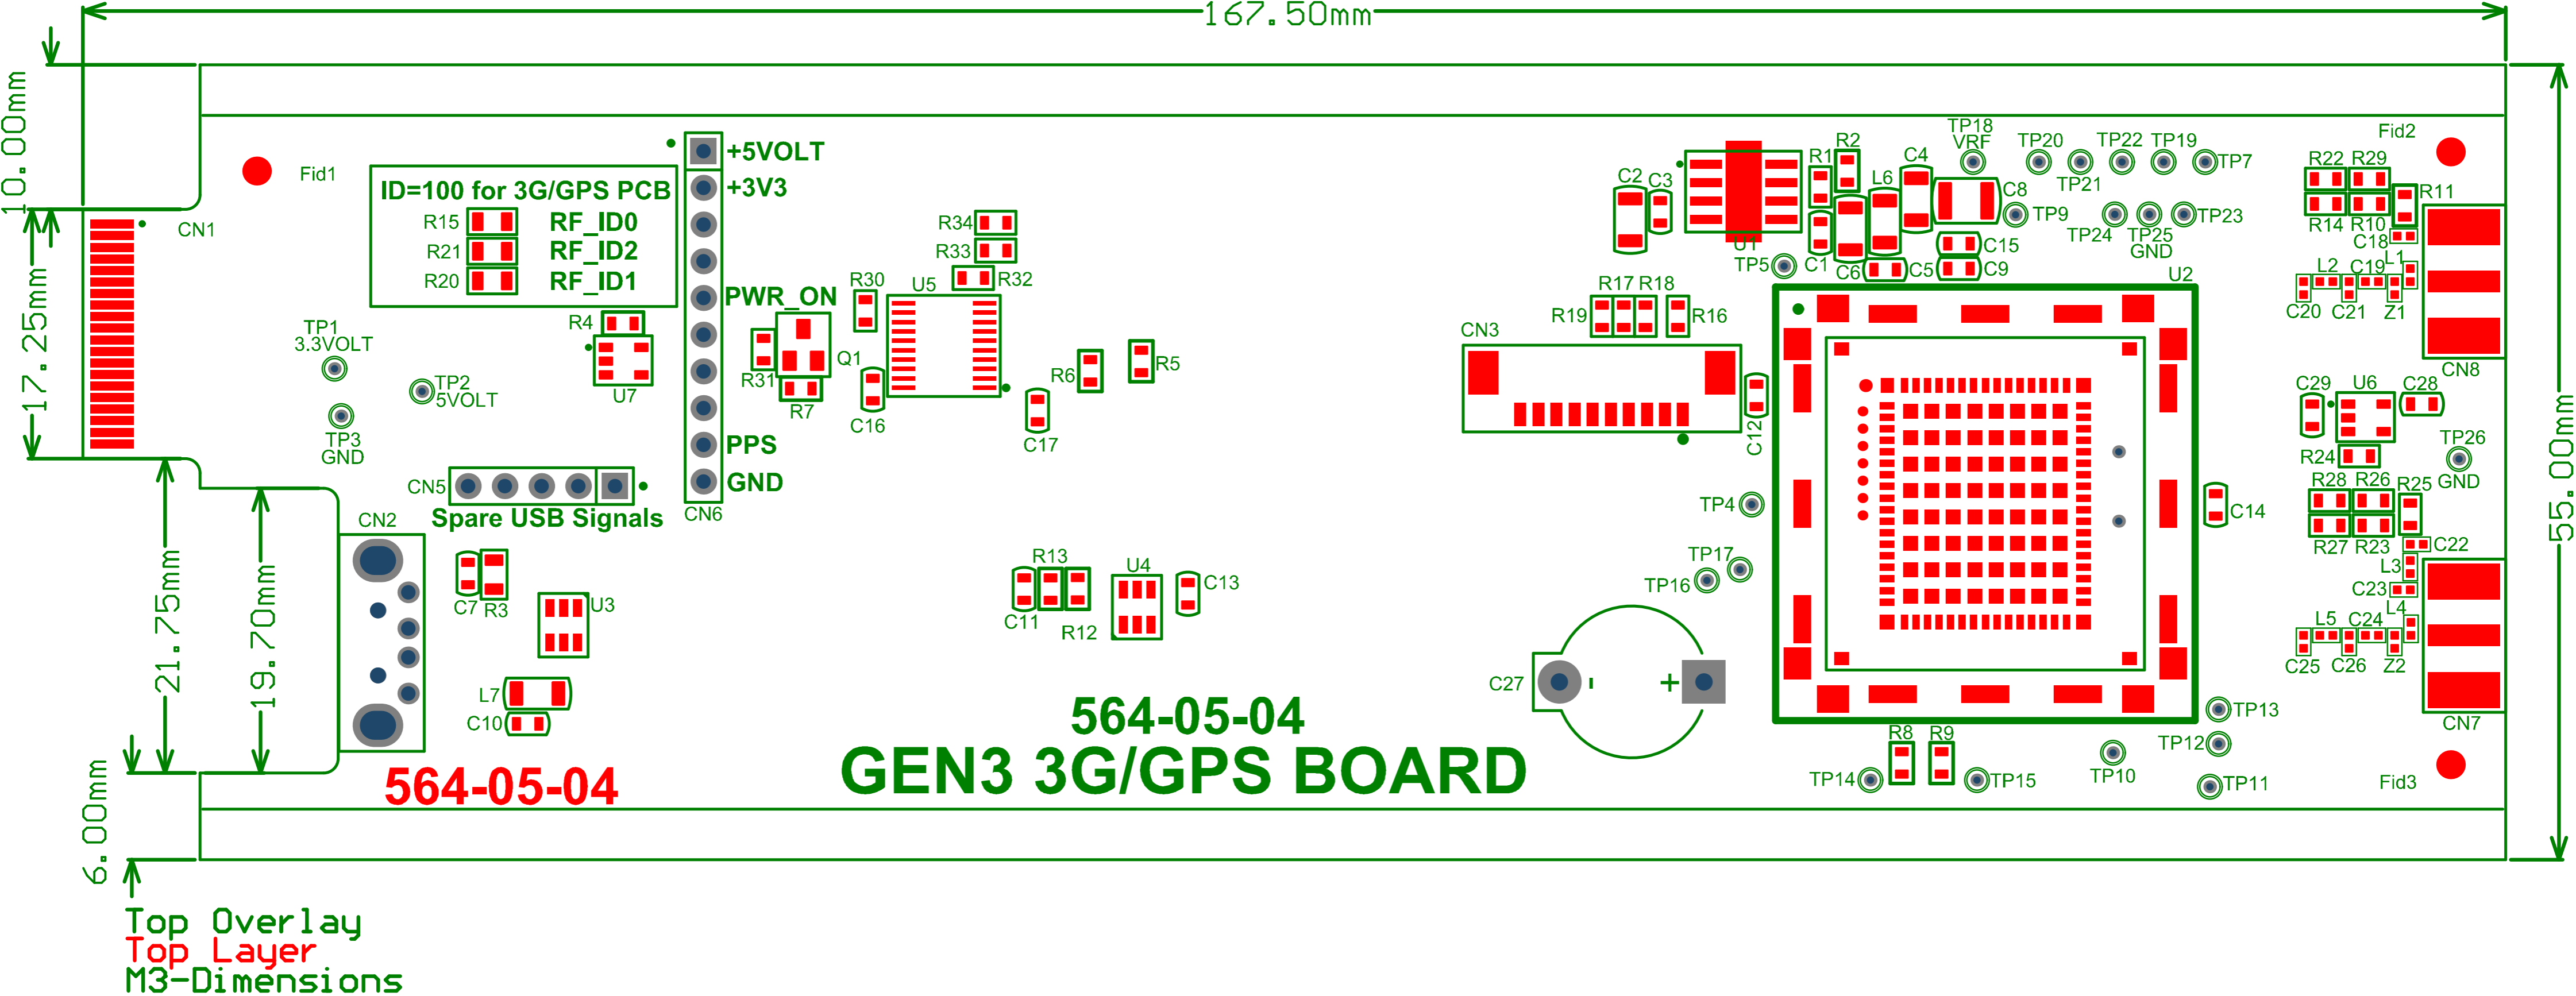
167.50mm

10.00mm

17.25mm

21.75mm

19.70mm

6.00mm

55.00mm

Fid1

CN1

ID=100 for 3G/GPS PCB
R15 RF_ID0
R21 RF_ID2
R20 RF_ID1

+5VOLT
+3V3
PWR_ON
PPS
GND
CN6

TP1
3.3VOLT

TP2
5VOLT

TP3
GND

R4
U7

CN5
Spare USB Signals

CN2

C7 R3

U3

L7
C10

564-05-04

R34
R33
R32
R30
U5
Q1
R31
R7
C16
R6
R5
C17

R13
U4
C13
C11
R12

564-05-04
GEN3 3G/GPS BOARD

C2 C3
U1
R1 R2
C4
L6
TP18
VRF
TP20
TP22 TP19
TP7
TP21
C8
TP9
TP24
TP25
GND
TP23
TP5
C1
C6
C5
C15
C9
U2

R17 R18
R19
R16
CN3
C12

TP4
TP17
TP16

C27
+

C14

R8 R9
TP14
TP15
TP10
TP13
TP12
TP11

Fid2
R22 R29
R11
R14 R10
C18
L2 C19 L1
C20 C21 Z1
CN8

C29 U6 C28
TP26
R24
GND
R28 R26 R25
R27 R23
C22
L3
C23
L4
L5 C24
C25 C26 Z2
CN7

Fid3

Top Overlay
Top Layer
M3-Dimensions